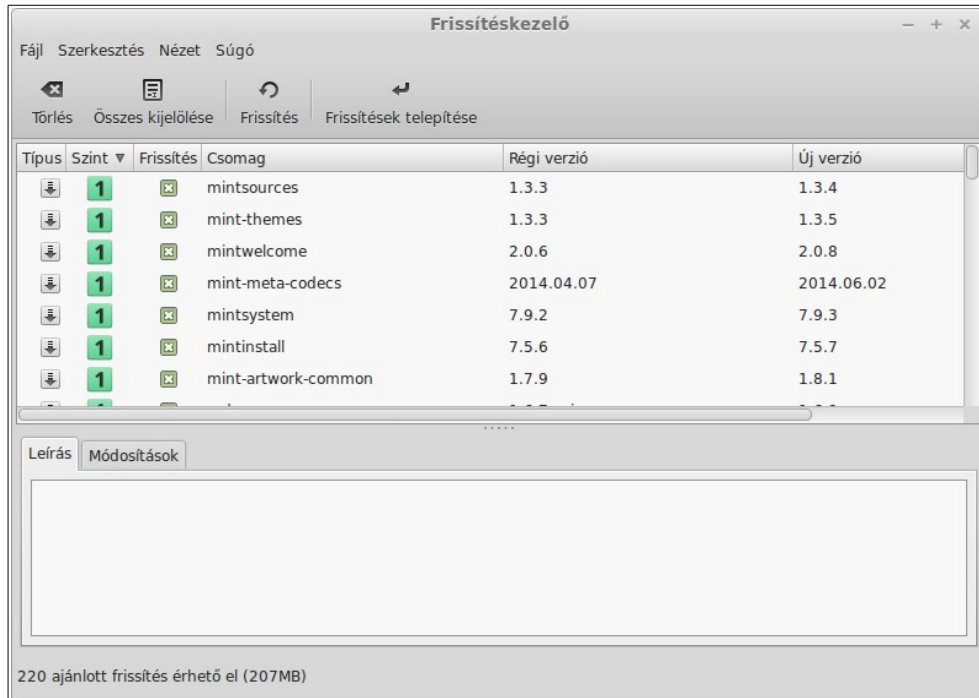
Frissítéskezelő

Fájl Szerkesztés Nézet Súgó

Törlés Összes kijelölése Frissítés Frissítések telepítése

| Típus | Szint ▼ | Frissítés | Csomag | Régi verzió | Új verzió |
|---|---|---|---|---|---|
|  | 1 |  | mintsources | 1.3.3 | 1.3.4 |
|  | 1 |  | mint-themes | 1.3.3 | 1.3.5 |
|  | 1 |  | mintwelcome | 2.0.6 | 2.0.8 |
|  | 1 |  | mint-meta-codecs | 2014.04.07 | 2014.06.02 |
|  | 1 |  | mintsystem | 7.9.2 | 7.9.3 |
|  | 1 |  | mintinstall | 7.5.6 | 7.5.7 |
|  | 1 |  | mint-artwork-common | 1.7.9 | 1.8.1 |

Leírás Módosítások

220 ajánlott frissítés érhető el (207MB)